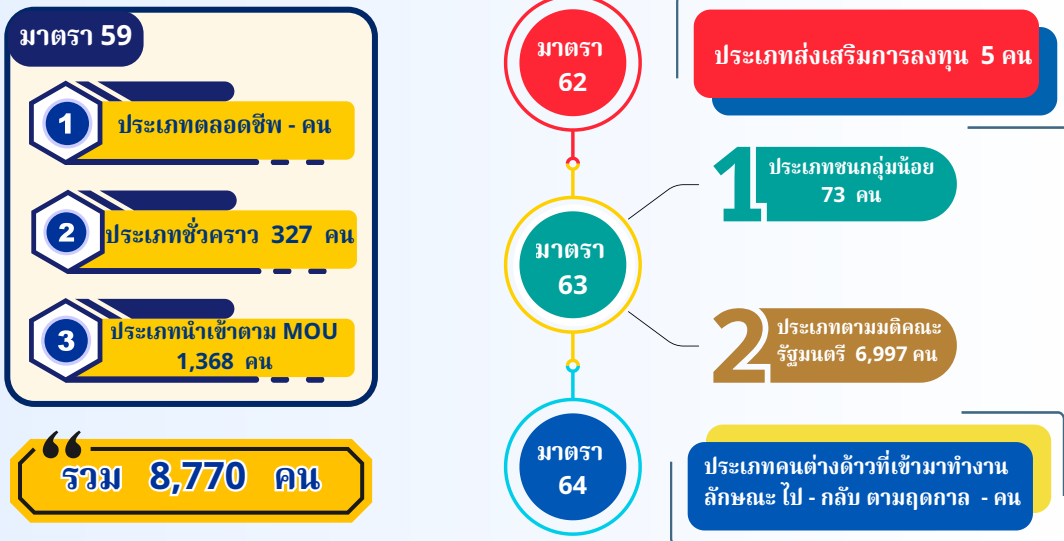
มาตรา 59

1 ประเภทตลอดชีพ - คน

2 ประเภทชั่วคราว 327 คน

3 ประเภทนำเข้าตาม MOU 1,368 คน

“ รวม 8,770 คน

มาตรา 62

ประเภทส่งเสริมการลงทุน 5 คน

มาตรา 63

1 ประเภทชนกลุ่มน้อย 73 คน

2 ประเภทตามมติคณะรัฐมนตรี 6,997 คน

มาตรา 64

ประเภทคนต่างด้าวที่เข้ามาทำงานลักษณะ ไป - กลับ ตามฤดูกาล - คน